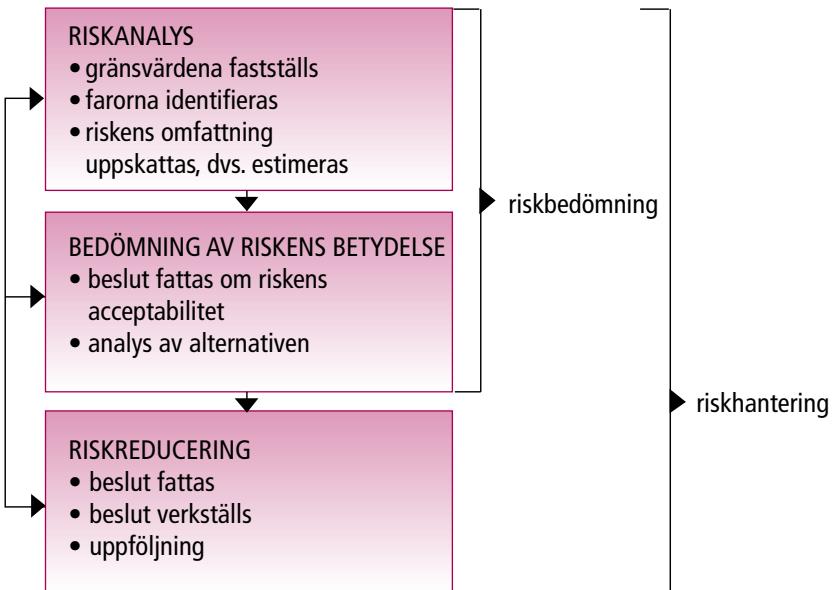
RISKANALYS
• gränsvärdena fastställs
• farorna identifieras
• riskens omfattning uppskattas, dvs. estimeras

BEDÖMNING AV RISKENS BETYDELSE
• beslut fattas om riskens acceptabilitet
• analys av alternativen

RISKREDUCERING
• beslut fattas
• beslut verkställs
• uppföljning

riskbedömning

riskhantering